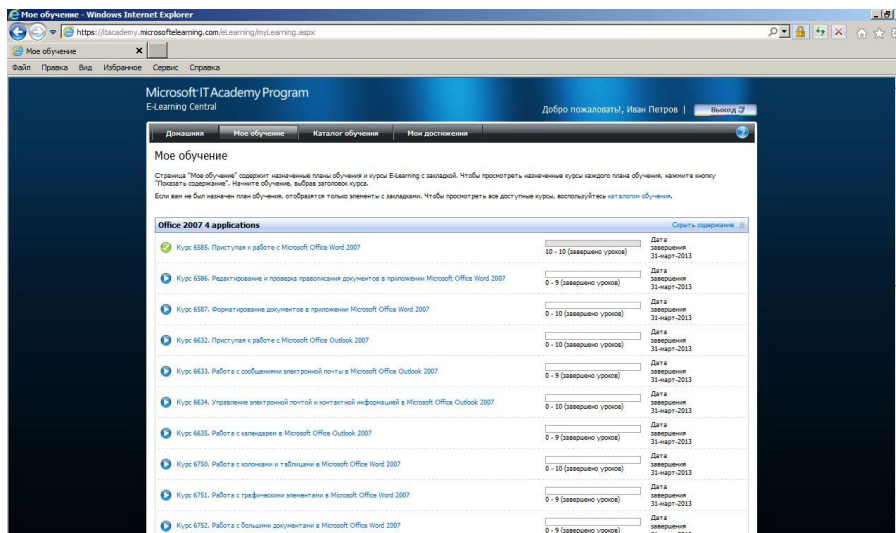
Мое обучение - Windows Internet Explorer

https://itacademy.microsoftelearning.com/eLearning/myLearning.aspx

Мое обучение

Файл Правка Вид Избранное Сервис Справка

Microsoft IT Academy Program
E-Learning Central

Добро пожаловать!, Иван Петров | Выход

Домашняя | Мое обучение | Каталог обучения | Мои достижения

Мое обучение

Страница "Мое обучение" содержит назначенные планы обучения и курсы E-Learning с закладкой. Чтобы просмотреть назначенные курсы каждого плана обучения, нажмите кнопку "Показать содержание". Начните обучение, выбрав заголовок курса.

Если вам не был назначен план обучения, отобразятся только элементы с закладками. Чтобы просмотреть все доступные курсы, воспользуйтесь каталогом обучения.

Office 2007 4 applications | Скрыть содержание

| Курс | Прогресс | Дата завершения |
|---|---|---|
| Курс 6585. Приступая к работе с Microsoft Office Word 2007 | 10 - 10 (завершено уроков) | Дата завершения 31-март-2013 |
| Курс 6586. Редактирование и проверка правописания документов в приложении Microsoft Office Word 2007 | 0 - 9 (завершено уроков) | Дата завершения 31-март-2013 |
| Курс 6587. Форматирование документов в приложении Microsoft Office Word 2007 | 0 - 10 (завершено уроков) | Дата завершения 31-март-2013 |
| Курс 6632. Приступая к работе с Microsoft Office Outlook 2007 | 0 - 10 (завершено уроков) | Дата завершения 31-март-2013 |
| Курс 6633. Работа с сообщениями электронной почты в Microsoft Office Outlook 2007 | 0 - 9 (завершено уроков) | Дата завершения 31-март-2013 |
| Курс 6634. Управление электронной почтой и контактной информацией в Microsoft Office Outlook 2007 | 0 - 10 (завершено уроков) | Дата завершения 31-март-2013 |
| Курс 6635. Работа с календарем в Microsoft Office Outlook 2007 | 0 - 9 (завершено уроков) | Дата завершения 31-март-2013 |
| Курс 6750. Работа с колонками и таблицами в Microsoft Office Word 2007 | 0 - 10 (завершено уроков) | Дата завершения 31-март-2013 |
| Курс 6751. Работа с графическими элементами в Microsoft Office Word 2007 | 0 - 9 (завершено уроков) | Дата завершения 31-март-2013 |
| Курс 6752. Работа с большими документами в Microsoft Office Word 2007 | 0 - 9 (завершено уроков) | Дата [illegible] |